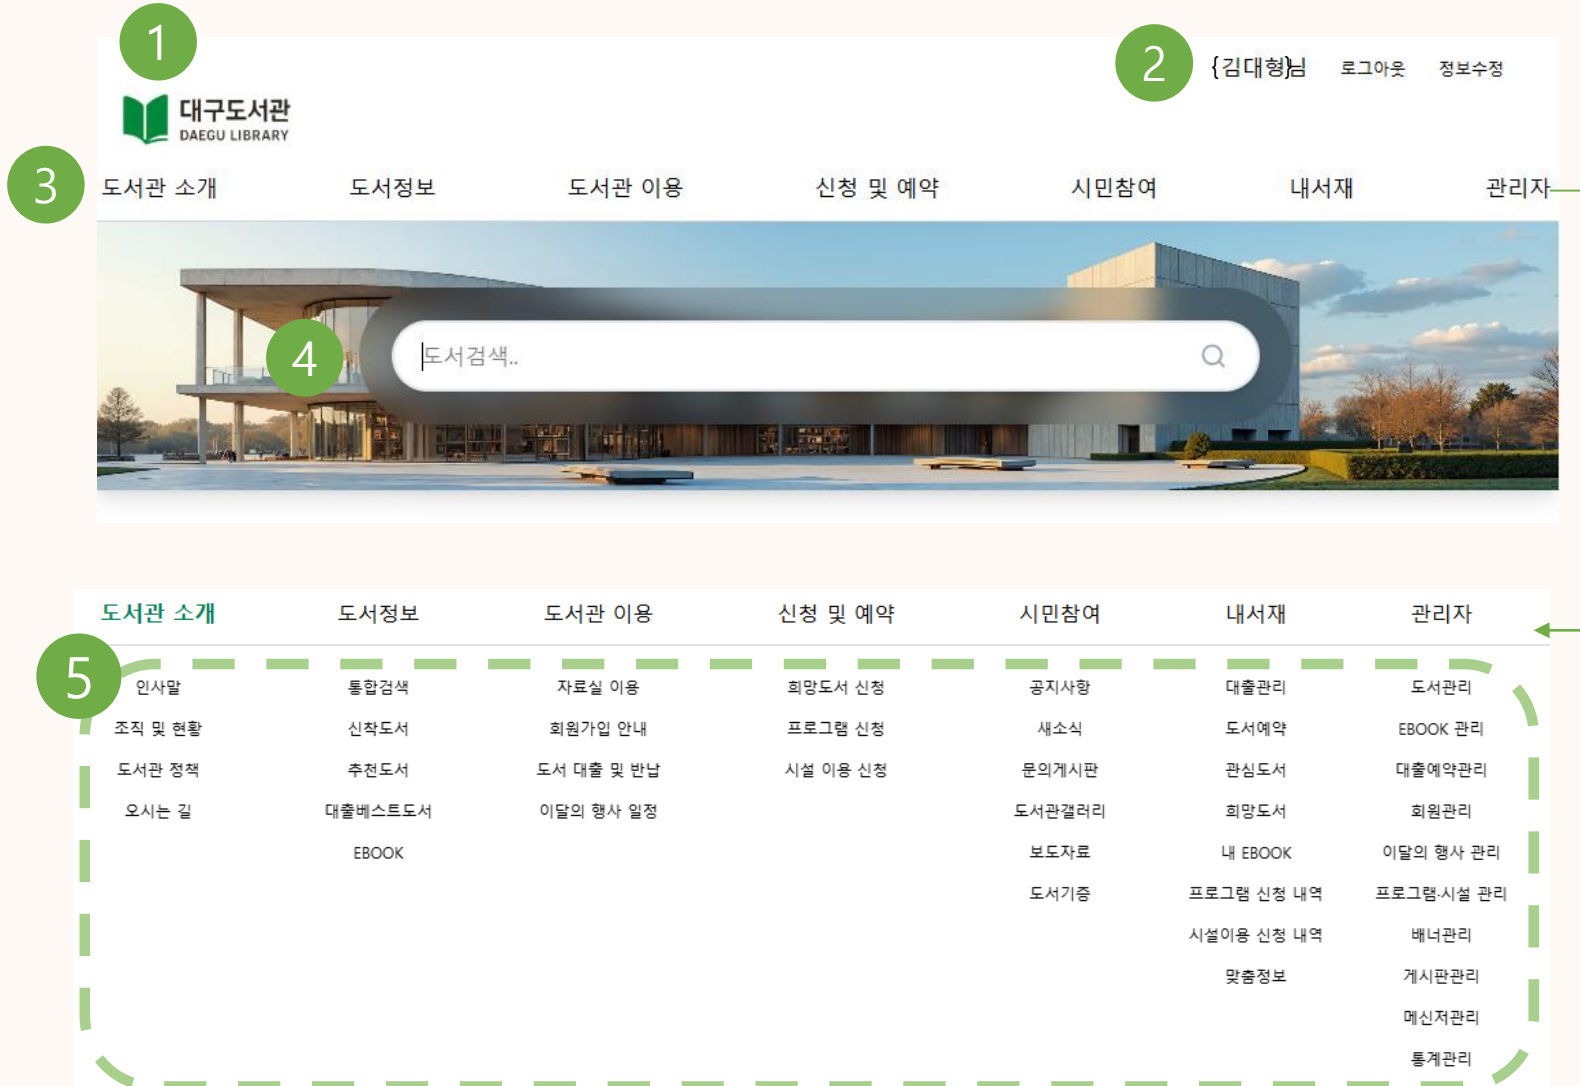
1

대구도서관
DAEGU LIBRARY

2 {김대형}님 로그아웃 정보수정

3 도서관 소개 도서정보 도서관 이용 신청 및 예약 시민참여 내서재 관리자

4 도서검색..

| 도서관 소개 | 도서정보 | 도서관 이용 | 신청 및 예약 | 시민참여 | 내서재 | 관리자 |
|---|---|---|---|---|---|---|
| 인사말 | 통합검색 | 자료실 이용 | 희망도서 신청 | 공지사항 | 대출관리 | 도서관리 |
| 조직 및 현황 | 신착도서 | 회원가입 안내 | 프로그램 신청 | 새소식 | 도서예약 | EBOOK 관리 |
| 도서관 정책 | 추천도서 | 도서 대출 및 반납 | 시설 이용 신청 | 문의게시판 | 관심도서 | 대출예약관리 |
| 오시는 길 | 대출베스트도서 | 이달의 행사 일정 | | 도서관갤러리 | 희망도서 | 회원관리 |
| | EBOOK | | | 보도자료 | 내 EBOOK | 이달의 행사 관리 |
| | | | | 도서기증 | 프로그램 신청 내역 | 프로그램·시설 관리 |
| | | | | | 시설이용 신청 내역 | 배너관리 |
| | | | | | 맞춤정보 | 게시판관리 |
| | | | | | | 메신저관리 |
| | | | | | | 통계관리 |

5